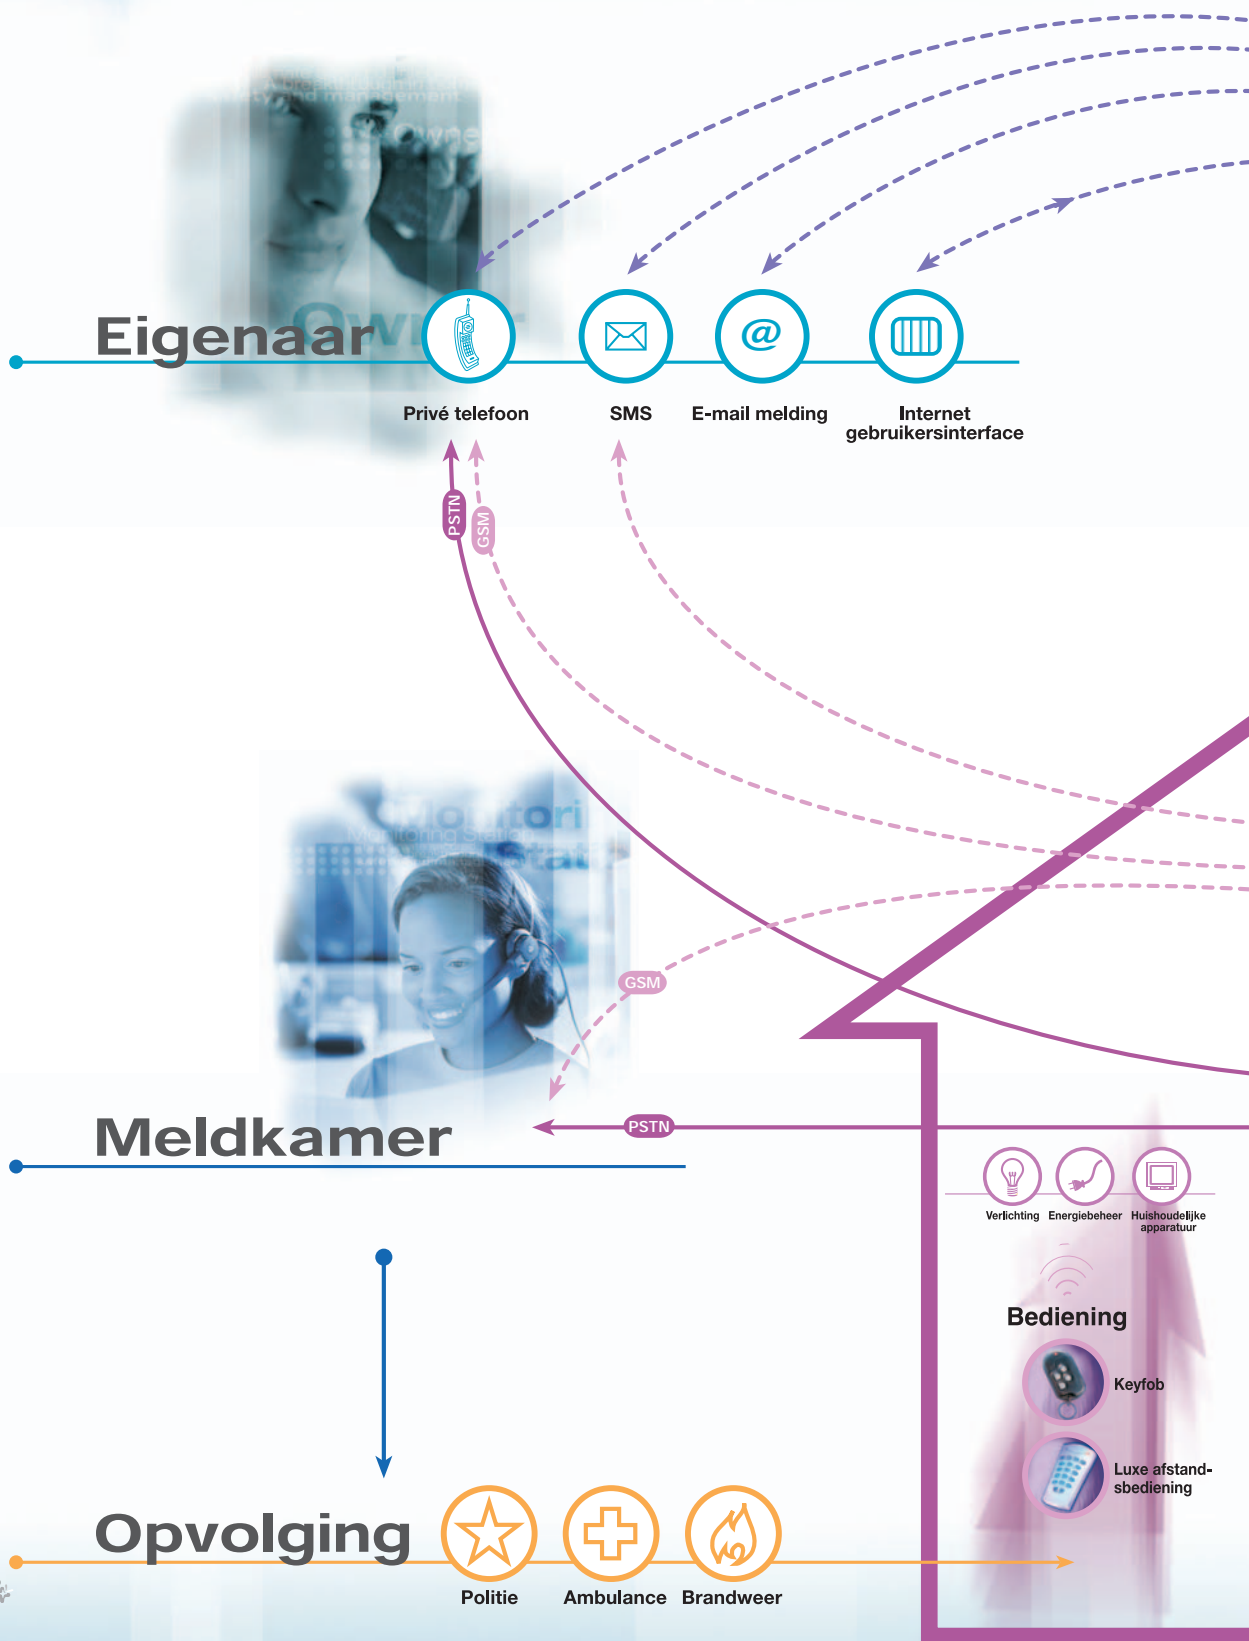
Eigenaar

Privé telefoon

SMS

E-mail melding

Internet gebruikersinterface

PSTN

GSM

GSM

Meldkamer

PSTN

Verlichting

Energiebeheer

Huishoudelijke apparatuur

Bediening

Keyfob

Luxe afstandsbediening

Opvolging

Politie

Ambulance

Brandweer